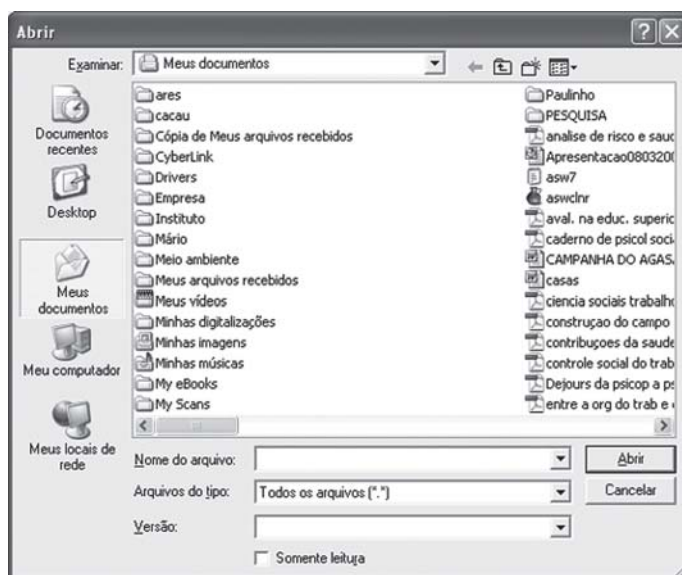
Abrir

Examinar: Meus documentos

Documentos recentes

Desktop

Meus documentos

Meu computador

Meus locais de rede

ares
cacau
Cópia de Meus arquivos recebidos
CyberLink
Drivers
Empresa
Instituto
Mário
Meio ambiente
Meus arquivos recebidos
Meus vídeos
Minhas digitalizações
Minhas imagens
Minhas músicas
My eBooks
My Scans

Paulinho
PESQUISA
analise de risco e sauc
Apresentacao080320(
asw7
aswclnr
aval. na educ. superic
caderno de psicol soci
CAMPANHA DO AGAS.
casas
ciencia sociais trabalhc
construçao do campo
contribuçoes da saude
controle social do trab
Dejours da psicop a ps
entre a org do trab e

Nome do arquivo:
Abrir

Arquivos do tipo: Todos os arquivos (*.*)
Cancelar

Versão:

Somente leitura